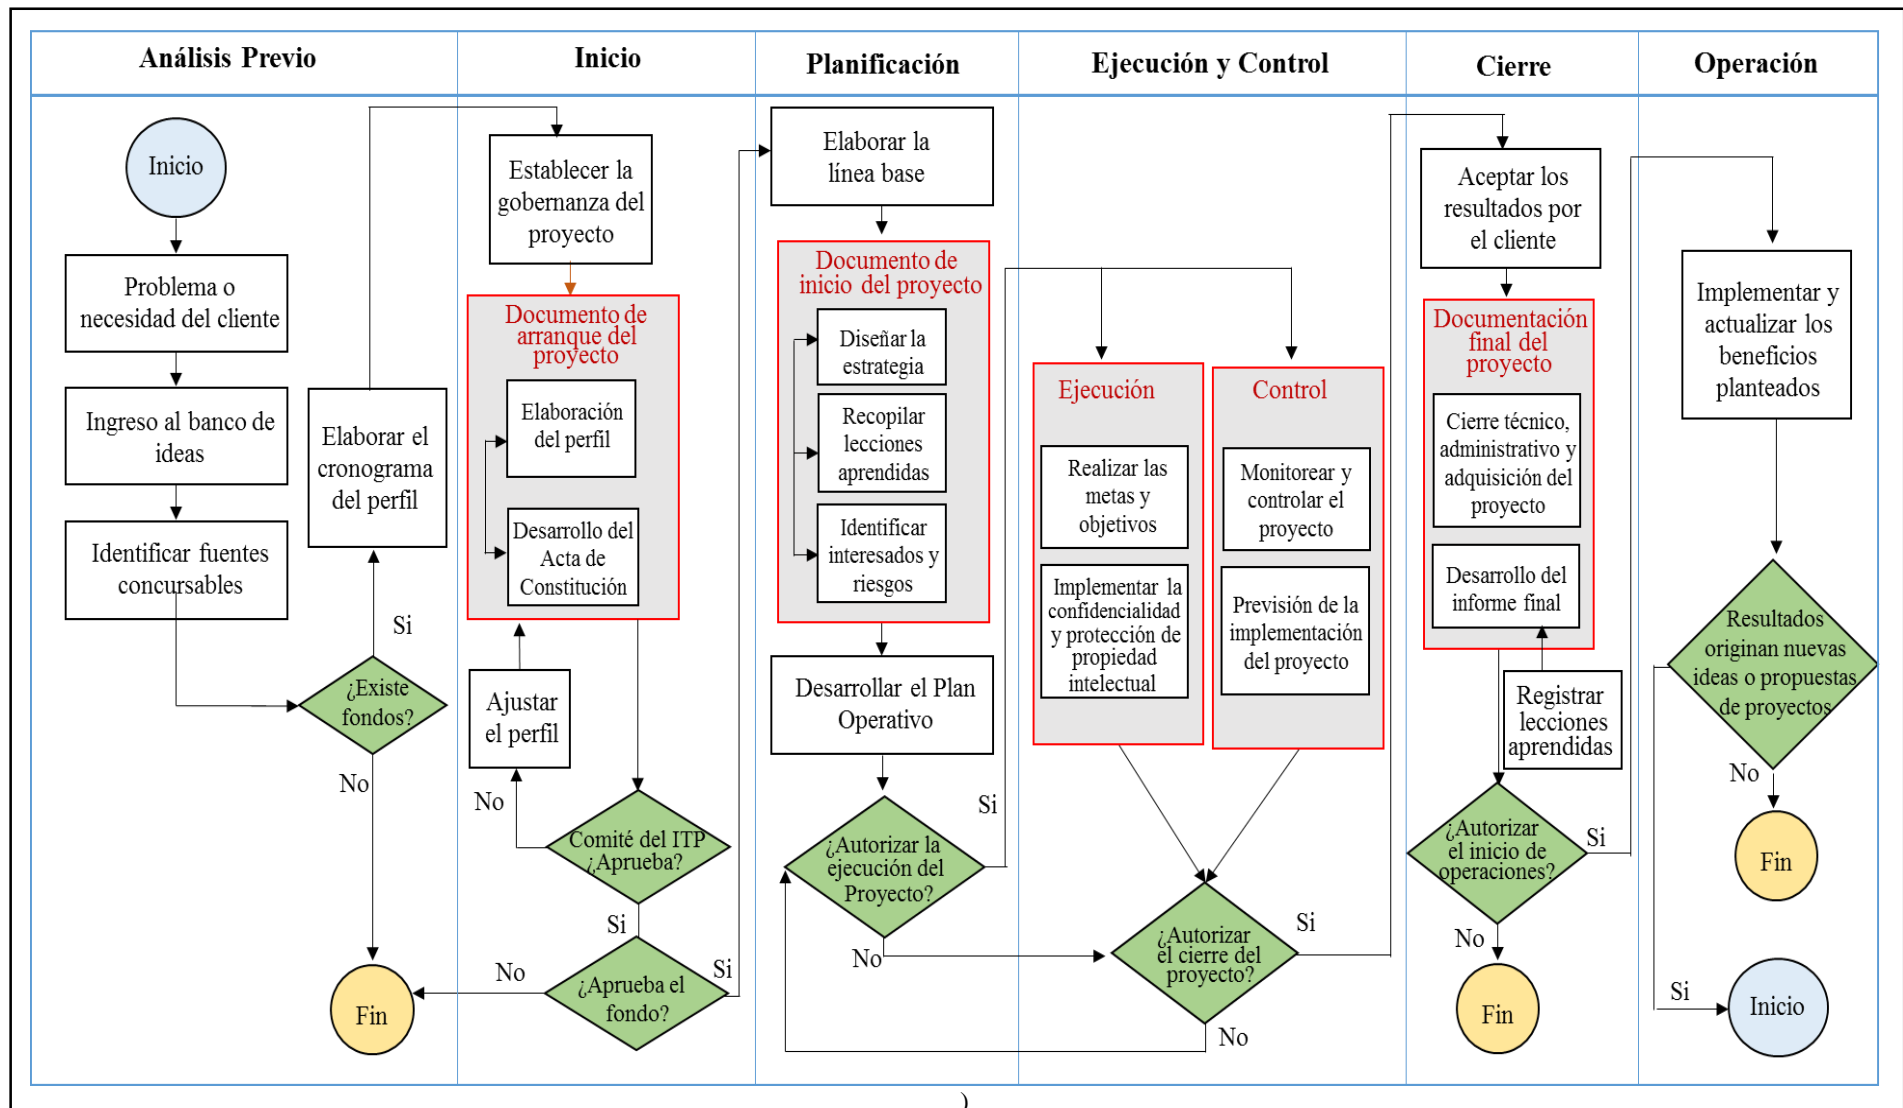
Análisis Previo

Inicio

Problema o necesidad del cliente

Ingreso al banco de ideas

Identificar fuentes concursables

Elaborar el cronograma del perfil

Si

¿Existe fondos?

No

Fin

Inicio

Establecer la gobernanza del proyecto

Documento de arranque del proyecto

Elaboración del perfil

Desarrollo del Acta de Constitución

Ajustar el perfil

No

Comité del ITP ¿Aprueba?

Si

No

¿Aprueba el fondo?

Si

Planificación

Elaborar la línea base

Documento de inicio del proyecto

Diseñar la estrategia

Recopilar lecciones aprendidas

Identificar interesados y riesgos

Desarrollar el Plan Operativo

Si

¿Autorizar la ejecución del Proyecto?

No

Ejecución y Control

Ejecución

Realizar las metas y objetivos

Implementar la confidencialidad y protección de propiedad intelectual

Control

Monitorear y controlar el proyecto

Previsión de la implementación del proyecto

Si

¿Autorizar el cierre del proyecto?

No

Cierre

Aceptar los resultados por el cliente

Documentación final del proyecto

Cierre técnico, administrativo y adquisición del proyecto

Desarrollo del informe final

Registrar lecciones aprendidas

¿Autorizar el inicio de operaciones?

Si

No

Fin

Operación

Implementar y actualizar los beneficios planteados

Resultados originan nuevas ideas o propuestas de proyectos

No

Fin

Si

Inicio